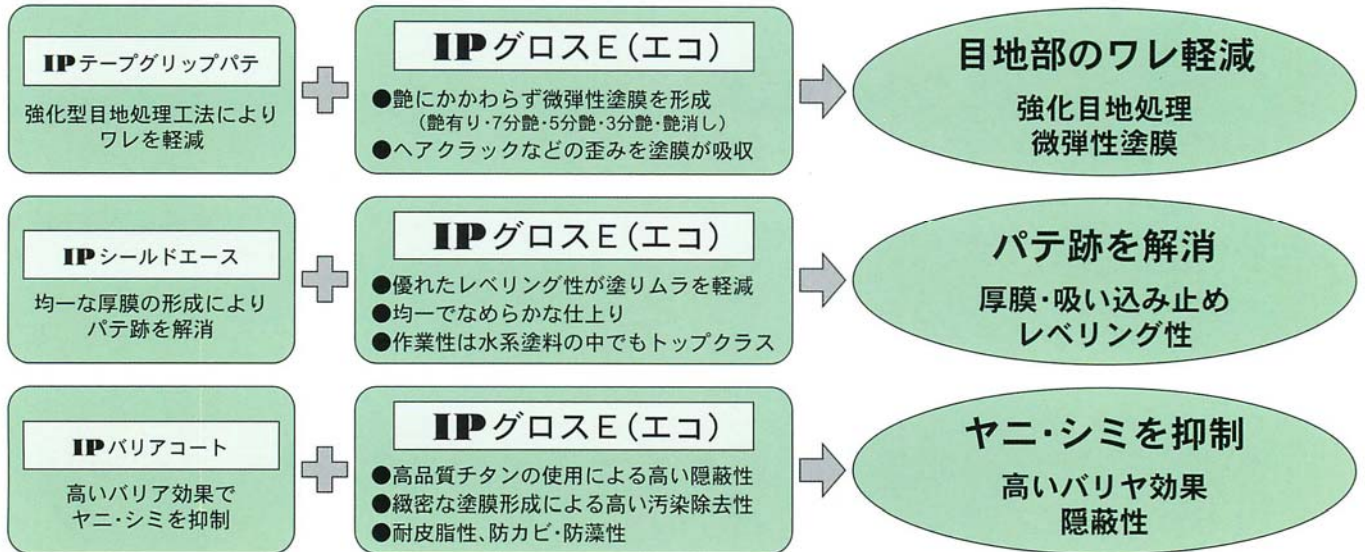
IPテープグリップパテ

強化型目地処理工法によりワレを軽減

IPグロスE（エコ）

●艶にかかわらず微弾性塗膜を形成
（艶有り・7分艶・5分艶・3分艶・艶消し）
●ヘアクラックなどの歪みを塗膜が吸収

目地部のワレ軽減

強化目地処理
微弾性塗膜

IPシールドエース

均一な厚膜の形成によりパテ跡を解消

IPグロスE（エコ）

●優れたレベリング性が塗りムラを軽減
●均一でなめらかな仕上り
●作業性は水系塗料の中でもトップクラス

パテ跡を解消

厚膜・吸い込み止め
レベリング性

IPバリアコート

高いバリア効果でヤニ・シミを抑制

IPグロスE（エコ）

●高品質チタンの使用による高い隠蔽性
●緻密な塗膜形成による高い汚染除去性
●耐皮脂性、防カビ・防藻性

ヤニ・シミを抑制

高いバリヤ効果
隠蔽性